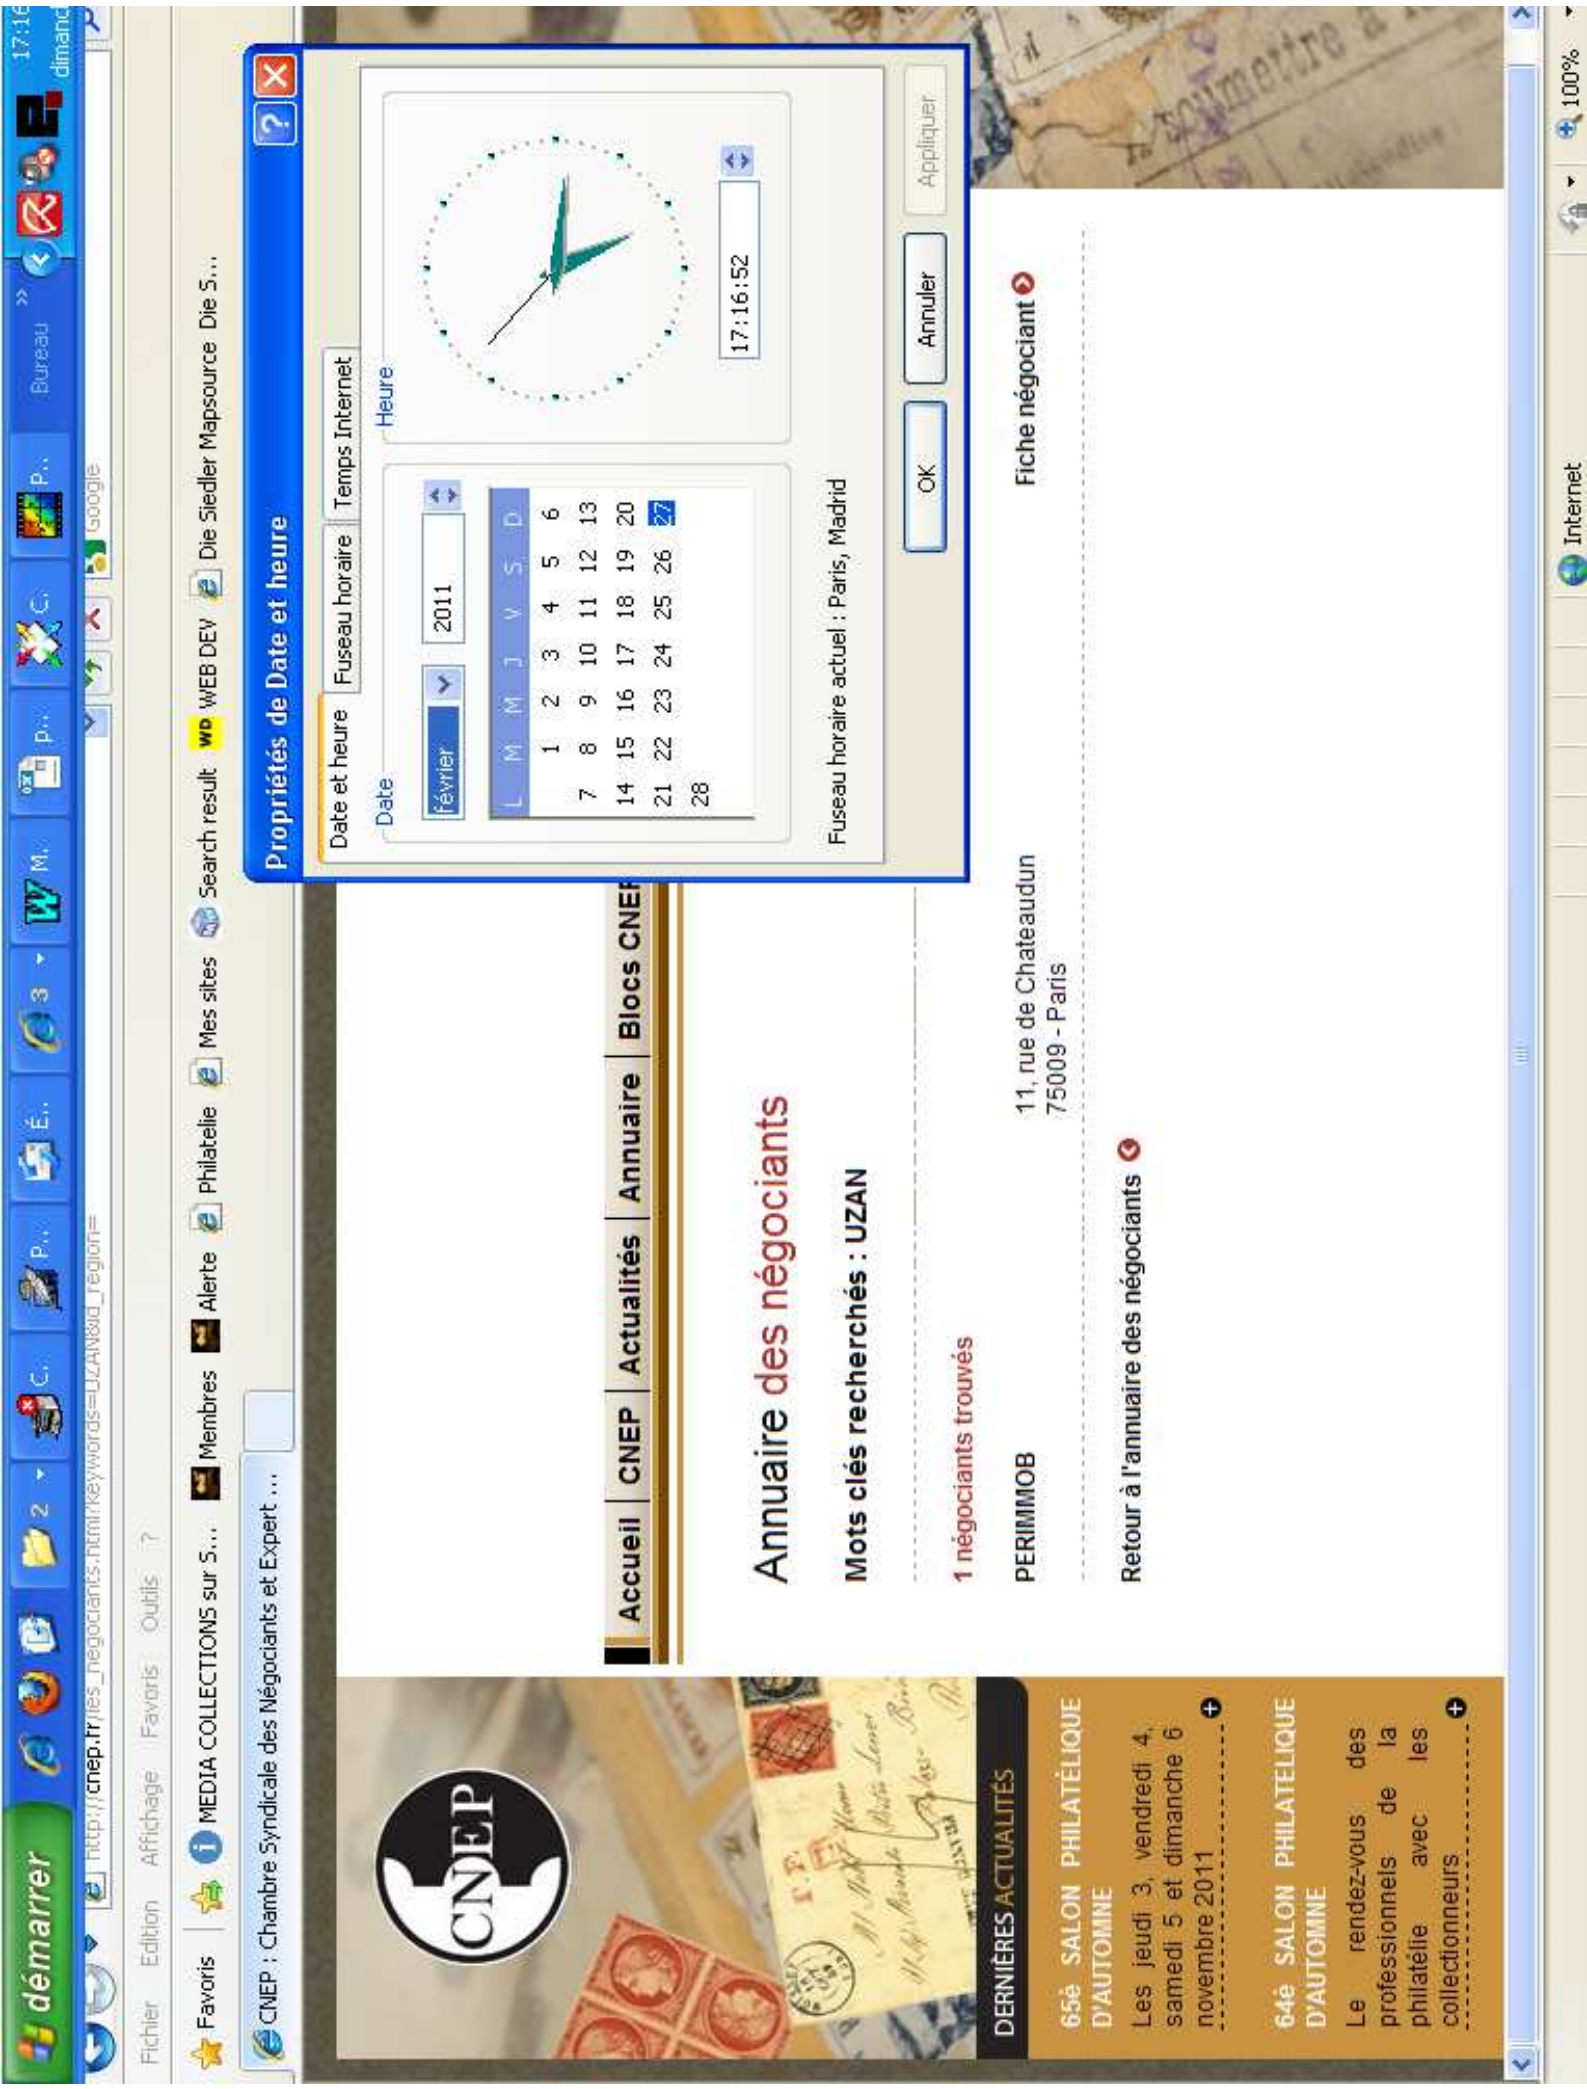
démarrer

2 C. P.. É.. 3 W M.. p.. C. P..

Bureau

17:16
dimanc

http://cnep.fr/les_negociants.html?keywords=UZAN&id_region=

Google

Fichier Edition Affichage Favoris Outils ?

Favoris MEDIA COLLECTIONS sur S... Membres Alerte Philatelie Mes sites Search result WD WEB DEV Die Siedler Mapsource Die S...

CNEP : Chambre Syndicale des Négociants et Expert ...

CNEP

Accueil | CNEP | Actualités | Annuaire | Blocs CNEP

Annuaire des négociants

Mots clés recherchés : UZAN

1 négociants trouvés

PERIMMOB 11, rue de Chateaudun 75009 - Paris Fiche négociant

Retour à l'annuaire des négociants

DERNIÈRES ACTUALITÉS

65è SALON PHILATÉLIQUE D'AUTOMNE
Les jeudi 3, vendredi 4, samedi 5 et dimanche 6 novembre 2011

64è SALON PHILATÉLIQUE D'AUTOMNE
Le rendez-vous des professionels de la philatélie avec les collectionneurs

Propriétés de Date et heure

Date et heure | Fuseau horaire | Temps Internet

Date
février 2011

| L | M | M | J | V | S | D |
|---|---|---|---|---|---|---|
| | 1 | 2 | 3 | 4 | 5 | 6 |
| 7 | 8 | 9 | 10 | 11 | 12 | 13 |
| 14 | 15 | 16 | 17 | 18 | 19 | 20 |
| 21 | 22 | 23 | 24 | 25 | 26 | 27 |
| 28 | | | | | | |

Heure
17:16:52

Fuseau horaire actuel : Paris, Madrid

OK Annuler Appliquer

Internet 100%